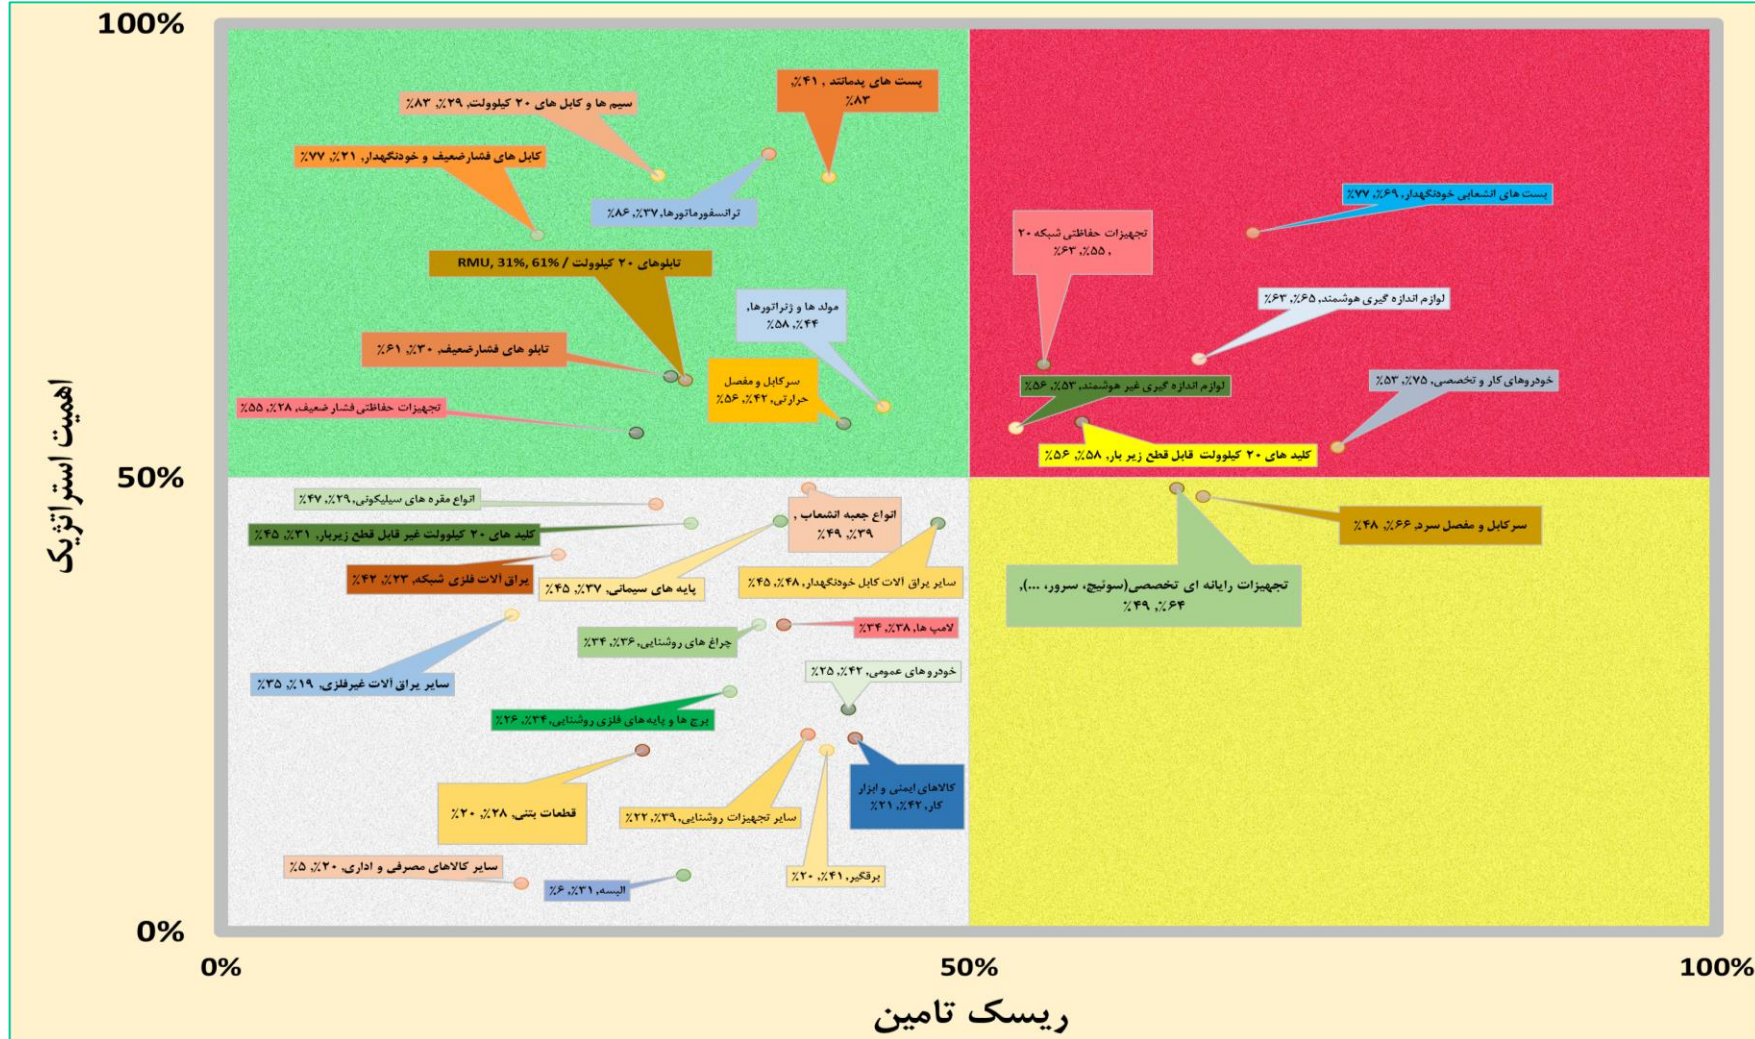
100%
50%
0%
0%
50%
100%
اهمیت استراتژیک
ریسک تامین

سیم ها و کابل های ۲۰ کیلوولت، ۲۹٪، ۸۳٪
پست های پدمانتد , ۴۱٪، ۸۳٪
کابل های فشارضعیف و خودنگهدار، ۲۱٪، ۷۷٪
ترانسفورماتورها، ۳۷٪، ۸۶٪
تابلوهای ۲۰ کیلوولت / RMU, 31%, 61%
مولد ها و ژنراتورها، ۴۴٪، ۵۸٪
تابلو های فشارضعیف، ۳۰٪، ۶۱٪
سرکابل و مفصل حرارتی، ۴۲٪، ۵۶٪
تجهیزات حفاظتی فشار ضعیف، ۲۸٪، ۵۵٪
پست های انشعابی خودنگهدار، ۶۹٪، ۷۷٪
تجهیزات حفاظتی شبکه ۲۰ ، ۵۵٪، ۶۳٪
لوازم اندازه گیری هوشمند، ۶۵٪، ۶۳٪
لوازم اندازه گیری غیر هوشمند، ۵۳٪، ۵۶٪
خودروهای کار و تخصصی، ۷۵٪، ۵۳٪
کلید های ۲۰ کیلوولت قابل قطع زیر بار، ۵۸٪، ۵۶٪
انواع مقره های سیلیکونی، ۲۹٪، ۴۷٪
انواع جعبه انشعاب , ۳۹٪، ۴۹٪
کلید های ۲۰ کیلوولت غیر قابل قطع زیربار، ۳۱٪، ۴۵٪
یراق آلات فلزی شبکه، ۲۳٪، ۴۲٪
پایه های سیمانی، ۳۷٪، ۴۵٪
سایر یراق آلات کابل خودنگهدار، ۴۸٪، ۴۵٪
سرکابل و مفصل سرد، ۶۶٪، ۴۸٪
تجهیزات رایانه ای تخصصی(سوئیچ، سرور، ...)، ۶۴٪، ۴۹٪
لامپ ها، ۳۸٪، ۳۴٪
چراغ های روشنایی، ۳۶٪، ۳۴٪
سایر یراق آلات غیرفلزی، ۱۹٪، ۳۵٪
خودروهای عمومی، ۴۲٪، ۲۵٪
برج ها و پایه های فلزی روشنایی، ۳۴٪، ۲۶٪
کالاهای ایمنی و ابزار کار، ۴۲٪، ۲۱٪
قطعات بتنی، ۲۸٪، ۲۰٪
سایر تجهیزات روشنایی، ۳۹٪، ۲۲٪
سایر کالاهای مصرفی و اداری، ۲۰٪، ۵٪
برقگیر، ۴۱٪، ۲۰٪
البسه، ۳۱٪، ۶٪